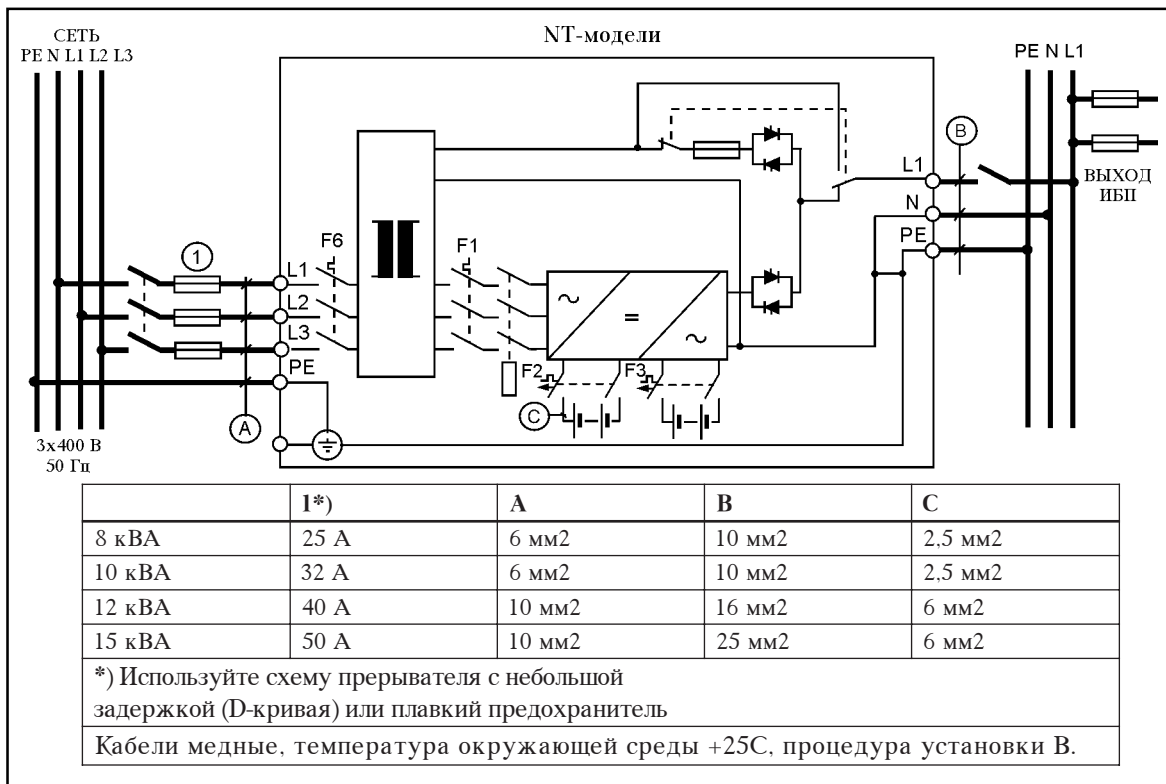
СЕТЬ
PE N L1 L2 L3

NT-модели

PE N L1

B

L1

ВЫХОД ИБП

N

PE

1

F6

F1

L1

L2

L3

PE

=

F2

F3

C

A

3x400 В
50 Гц

| | 1*) | A | B | C |
|---|---|---|---|---|
| 8 кВА | 25 A | 6 мм2 | 10 мм2 | 2,5 мм2 |
| 10 кВА | 32 A | 6 мм2 | 10 мм2 | 2,5 мм2 |
| 12 кВА | 40 A | 10 мм2 | 16 мм2 | 6 мм2 |
| 15 кВА | 50 A | 10 мм2 | 25 мм2 | 6 мм2 |

*) Используйте схему прерывателя с небольшой задержкой (D-кривая) или плавкий предохранитель

Кабели медные, температура окружающей среды +25C, процедура установки B.